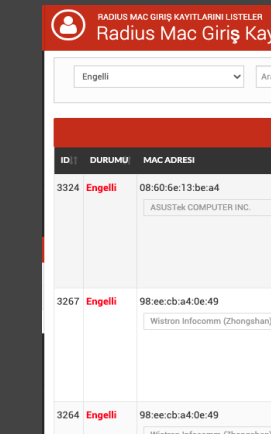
RADIUS MAC GIRIŞ KAYITLARINI LISTELER
Radius Mac Giriş Kay

Engelli
Ar

| ID | DURUMU | MAC ADRESI |
|---|---|---|
| 3324 | Engelli | 08:60:6e:13:be:a4 ASUSTek COMPUTER INC. |
| 3267 | Engelli | 98:ee:cb:a4:0e:49 Wistron Infocomm (Zhongshan) |
| 3264 | Engelli | 98:ee:cb:a4:0e:49 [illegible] |